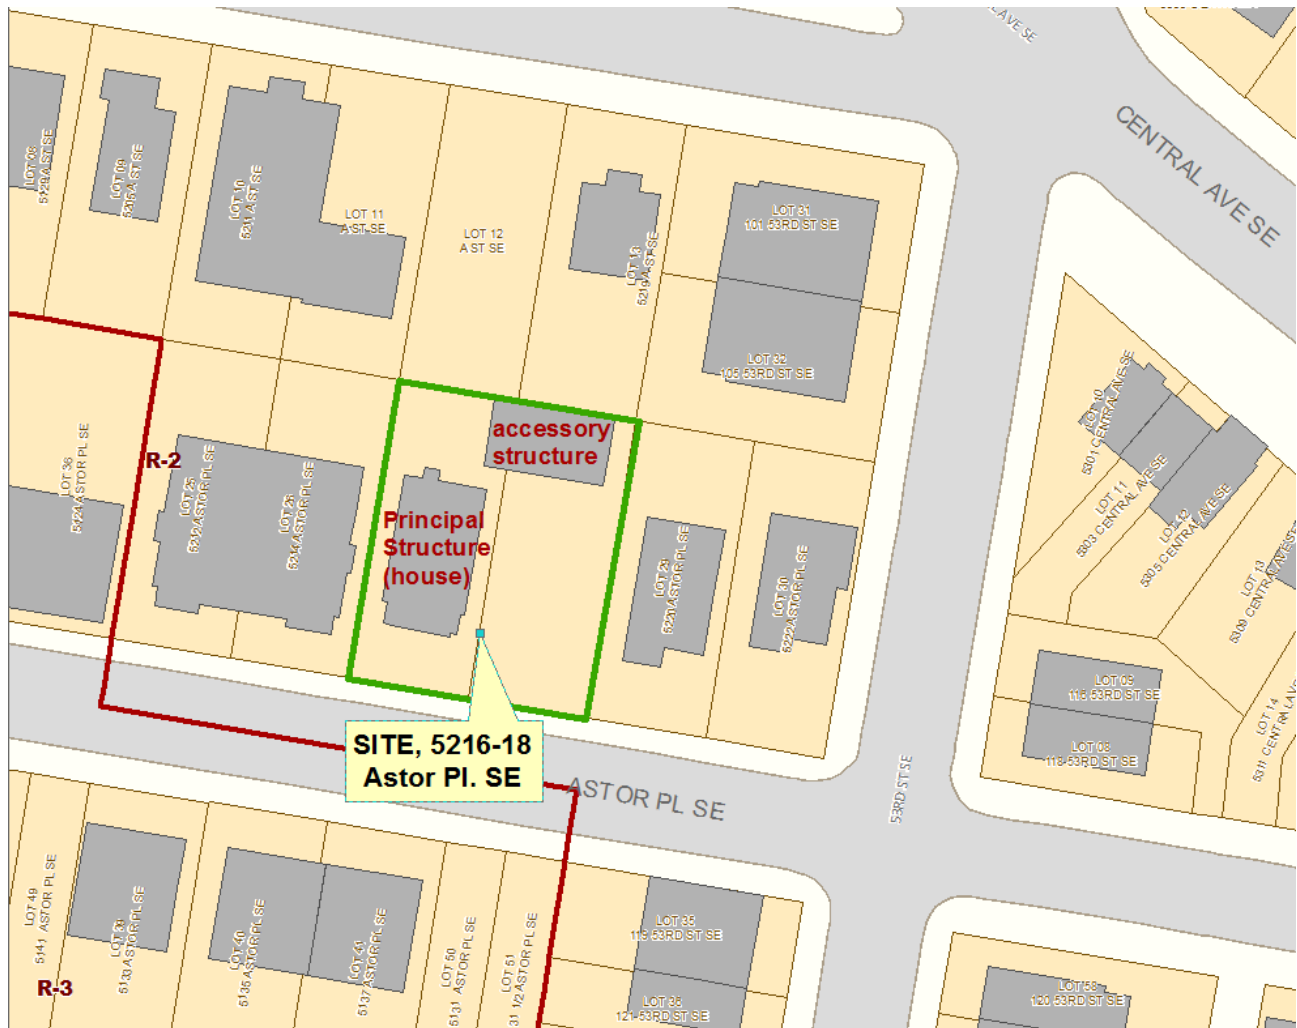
CENTRAL AVE SE

LOT 08
5219 A ST SE

LOT 09
5213 A ST SE

LOT 10
5211 A ST SE

LOT 11
A ST SE

LOT 12
A ST SE

LOT 13
5219 A ST SE

LOT 31
101 53RD ST SE

LOT 32
105 53RD ST SE

LOT 10
5301 CENTRAL AVE SE

LOT 11
5303 CENTRAL AVE SE

LOT 12
5305 CENTRAL AVE SE

LOT 13
5309 CENTRAL AVE SE

LOT 36
5224 ASTOR PL SE

R-2

LOT 25
5218 ASTOR PL SE

LOT 26
5214 ASTOR PL SE

accessory structure

Principal Structure (house)

LOT 29
5221 ASTOR PL SE

LOT 30
5222 ASTOR PL SE

LOT 09
116 53RD ST SE

LOT 08
118 53RD ST SE

LOT 14
5311 CENTRAL AVE

SITE, 5216-18 Astor Pl. SE

ASTOR PL SE

53RD ST SE

LOT 49
5141 ASTOR PL SE

LOT 39
5133 ASTOR PL SE

LOT 40
5135 ASTOR PL SE

LOT 41
5137 ASTOR PL SE

LOT 50
5131 ASTOR PL SE

LOT 51
31 1/2 ASTOR PL SE

LOT 35
115 53RD ST SE

LOT 36
121 53RD ST SE

LOT 58
120 53RD ST SE

R-3